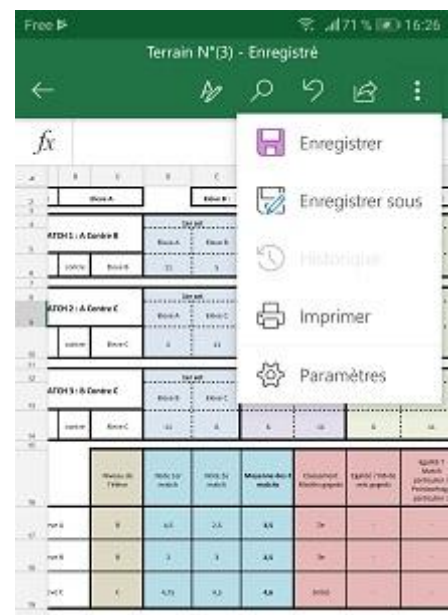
Free
71 % 16:26
Terrain N°(3) - Enregistré
fx
Enregistrer
Enregistrer sous
Historique
Imprimer
Paramètres
Elève A
Elève B
ATCH 1 : A Contre B
1er set
Elève A
Elève B
contre
Elève B
11
5
ATCH 2 : A Contre C
1er set
Elève A
Elève C
contre
Elève C
6
11
ATCH 3 : B Contre C
1er set
Elève B
Elève C
contre
Elève C
11
6
6
11
6
11
Niveau de l'élève
Note 1er match
Note 2e match
Moyenne des 4 matchs
Classement (double pages)
Egalité / Nb de sets gagnés
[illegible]
ève A
B
4,5
2,5
4,5
1er
ève B
B
3
3
4,5
3e
ève C
C
4,75
4,5
4,6
2ème